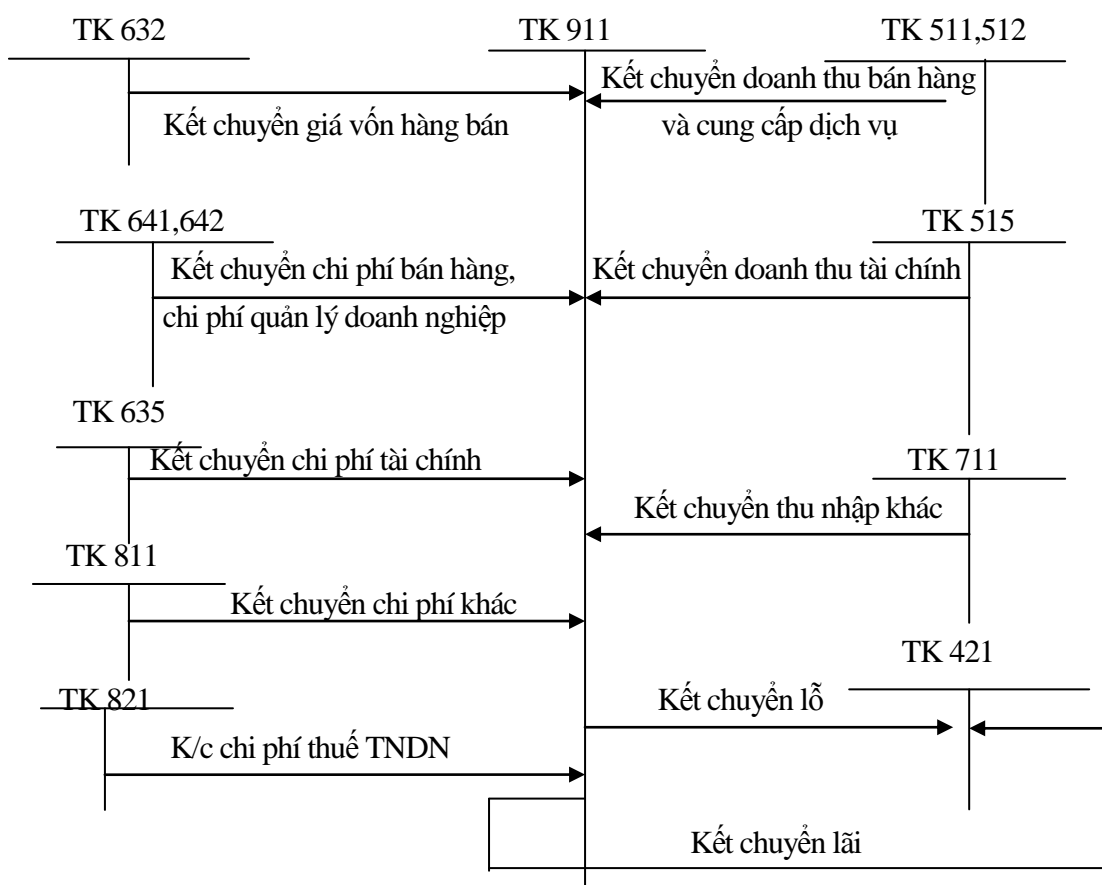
TK 632
TK 911
TK 511,512
Kết chuyển doanh thu bán hàng và cung cấp dịch vụ
Kết chuyển giá vốn hàng bán

TK 641,642
TK 515
Kết chuyển chi phí bán hàng, chi phí quản lý doanh nghiệp
Kết chuyển doanh thu tài chính

TK 635
Kết chuyển chi phí tài chính
TK 711
Kết chuyển thu nhập khác

TK 811
Kết chuyển chi phí khác
TK 421

TK 821
Kết chuyển lỗ
K/c chi phí thuế TNDN

Kết chuyển lãi